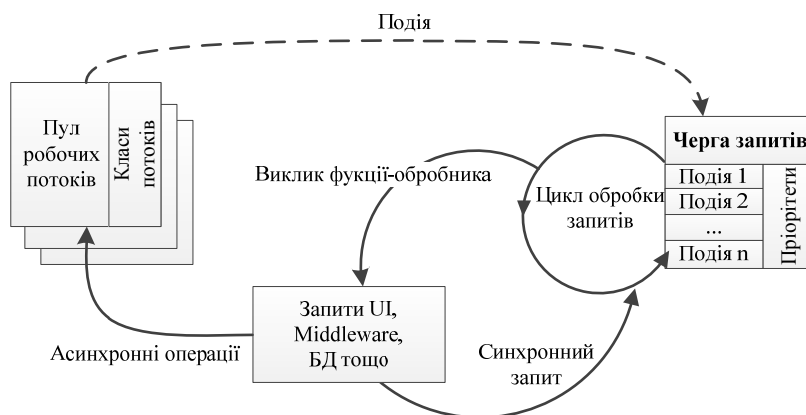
Подія

Пул робочих потоків

Класи потоків

Виклик фукції-обробника

Цикл обробки запитів

Черга запитів

Подія 1

Подія 2

...

Подія n

Пріорітети

Запити UI, Middleware, БД тощо

Асинхронні операції

Синхронний запит